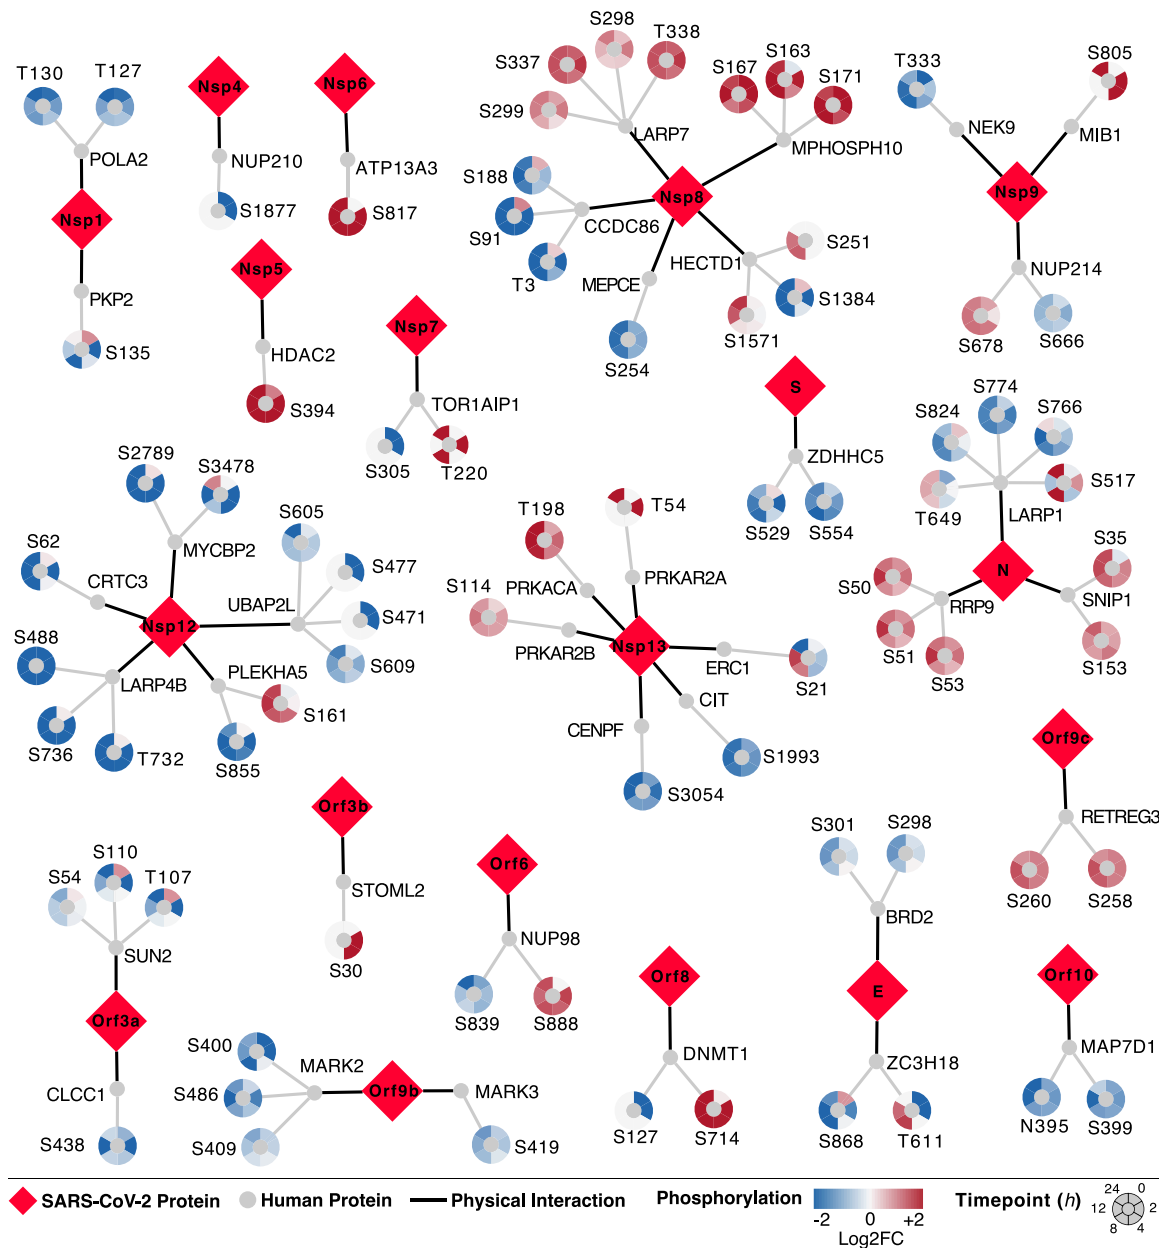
T130 T127
POLA2
Nsp1
PKP2
S135

Nsp4
NUP210
S1877

Nsp6
ATP13A3
S817

Nsp5
HDAC2
S394

Nsp7
TOR1AIP1
S305 T220

S298 T338
S337
S299
LARP7
S163
S167 S171
MPHOSPH10
S188
S91
CCDC86
T3
Nsp8
MEPCE
HECTD1
S251
S1384
S1571
S254

T333
NEK9
S805
MIB1
Nsp9
NUP214
S678 S666

S
ZDHHC5
S529 S554

S774
S824 S766
S517
T649
LARP1
N
S35
S50
RRP9
SNIP1
S51
S53
S153

S2789 S3478
MYCBP2
S605
S62
CRTC3
S477
UBAP2L
S471
Nsp12
S609
S488
LARP4B
PLEKHA5
S161
S736
T732
S855

T198 T54
S114 PRKACA
PRKAR2A
PRKAR2B
Nsp13
ERC1
S21
CIT
CENPF
S1993
S3054

Orf9c
RETREG3
S260 S258

Orf3b
STOML2
S30

S110
S54 T107
SUN2
Orf3a
CLCC1
S438

Orf6
NUP98
S839 S888

S301 S298
BRD2
E
ZC3H18
S868 T611

S400
MARK2
S486
Orf9b
MARK3
S409
S419

Orf8
DNMT1
S127 S714

Orf10
MAP7D1
N395 S399

SARS-CoV-2 Protein Human Protein Physical Interaction Phosphorylation -2 0 +2 Log2FC Timepoint (h) 24 0 12 2 8 4